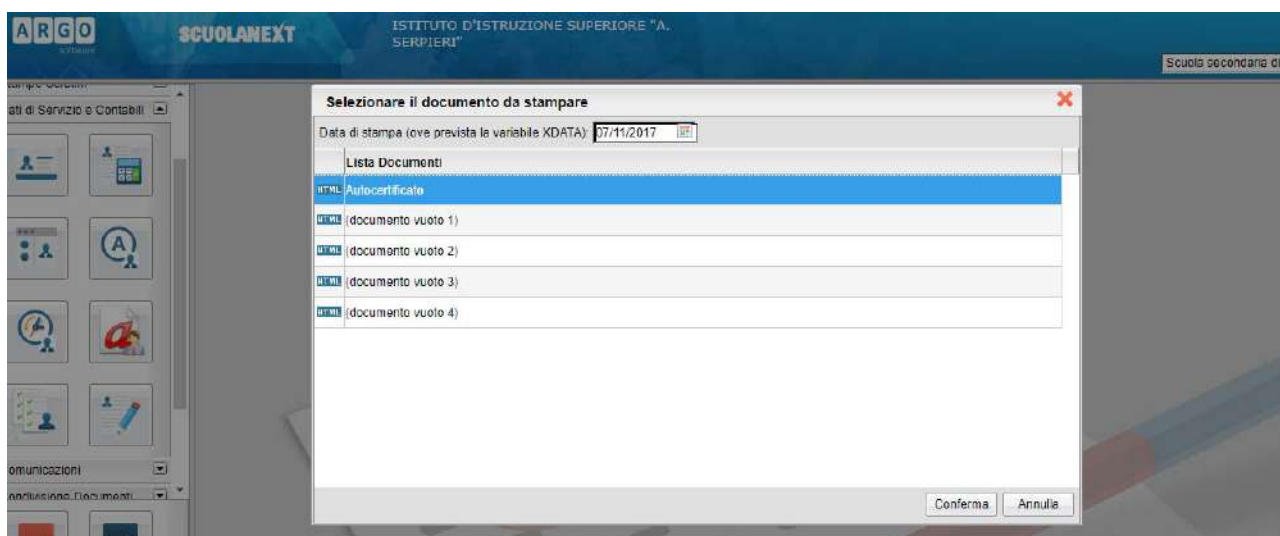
ARGO
software

SCUOLANEXT

ISTITUTO D'ISTRUZIONE SUPERIORE "A. SERPIERI"

Scuola secondaria di

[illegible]

ati di Servizio e Contabili

omunicazioni

ondivisione Documenti

Selezionare il documento da stampare

Data di stampa (ove prevista la variabile XDATA): 07/11/2017

Lista Documenti

HTML Autocertificato

HTML (documento vuoto 1)

HTML (documento vuoto 2)

HTML (documento vuoto 3)

HTML (documento vuoto 4)

Conferma

Annulla